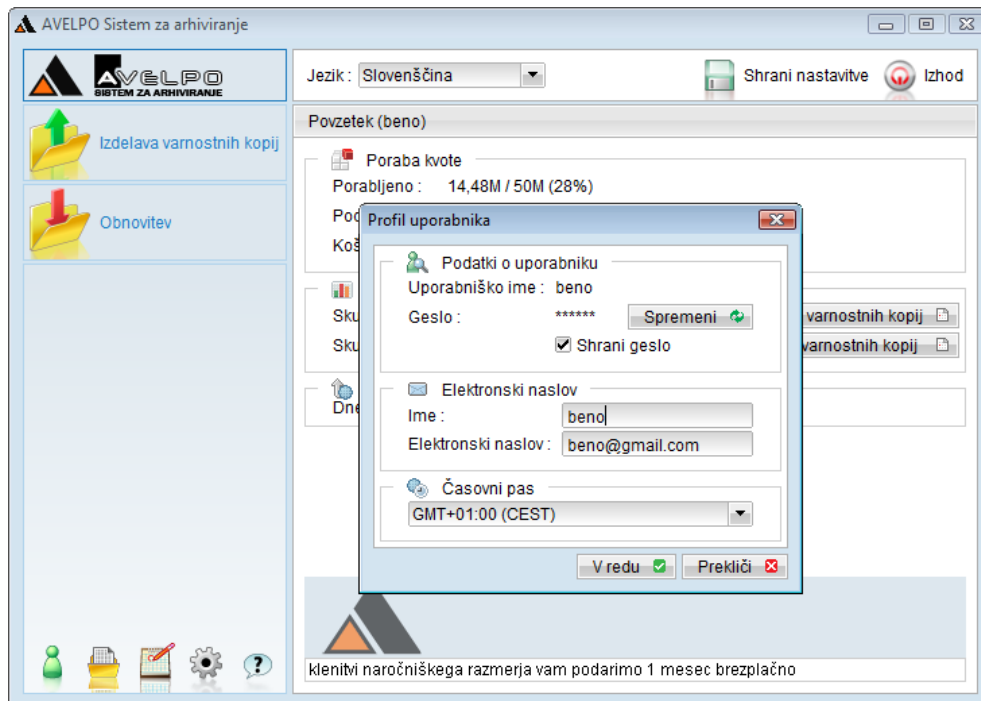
AVELPO Sistem za arhiviranje

AVELPO
SISTEM ZA ARHIVIRANJE

Izdelava varnostnih kopij

Obnovitev

Jezik : Slovenščina

Shrani nastavitve

Izhod

Povzetek (beno)

Poraba kvote

Porabljeno : 14,48M / 50M (28%)

Pod

Koš

Sku

Sku

varnostnih kopij

varnostnih kopij

Dne

Profil uporabnika

Podatki o uporabniku

Uporabniško ime : beno

Geslo : ******

Spremeni

Shrani geslo

Elektronski naslov

Ime : beno

Elektronski naslov : beno@gmail.com

Časovni pas

GMT+01:00 (CEST)

V redu

Prekliči

klenitvi naročniškega razmerja vam podarimo 1 mesec brezplačno